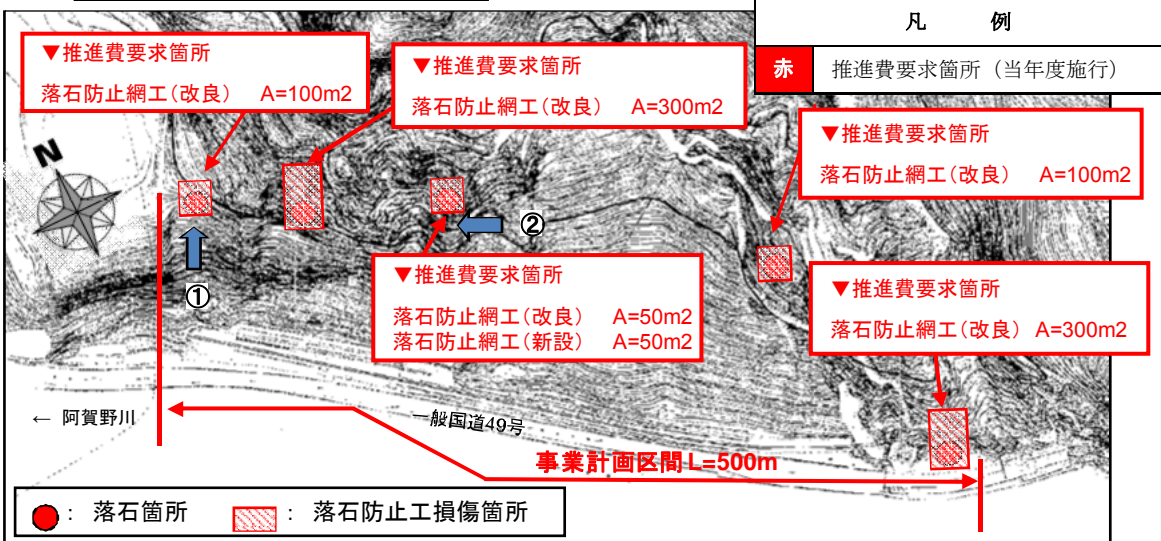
| 凡　　例 | |
|---|---|
| 赤 | 推進費要求箇所（当年度施行） |

▼推進費要求箇所
落石防止網工（改良）　A=100m2

▼推進費要求箇所
落石防止網工（改良）　A=300m2

▼推進費要求箇所
落石防止網工（改良）　A=100m2

N

②

①

▼推進費要求箇所
落石防止網工（改良）　A=50m2
落石防止網工（新設）　A=50m2

▼推進費要求箇所
落石防止網工（改良）　A=300m2

← 阿賀野川

一般国道49号

事業計画区間L=500m

：落石箇所　　：落石防止工損傷箇所